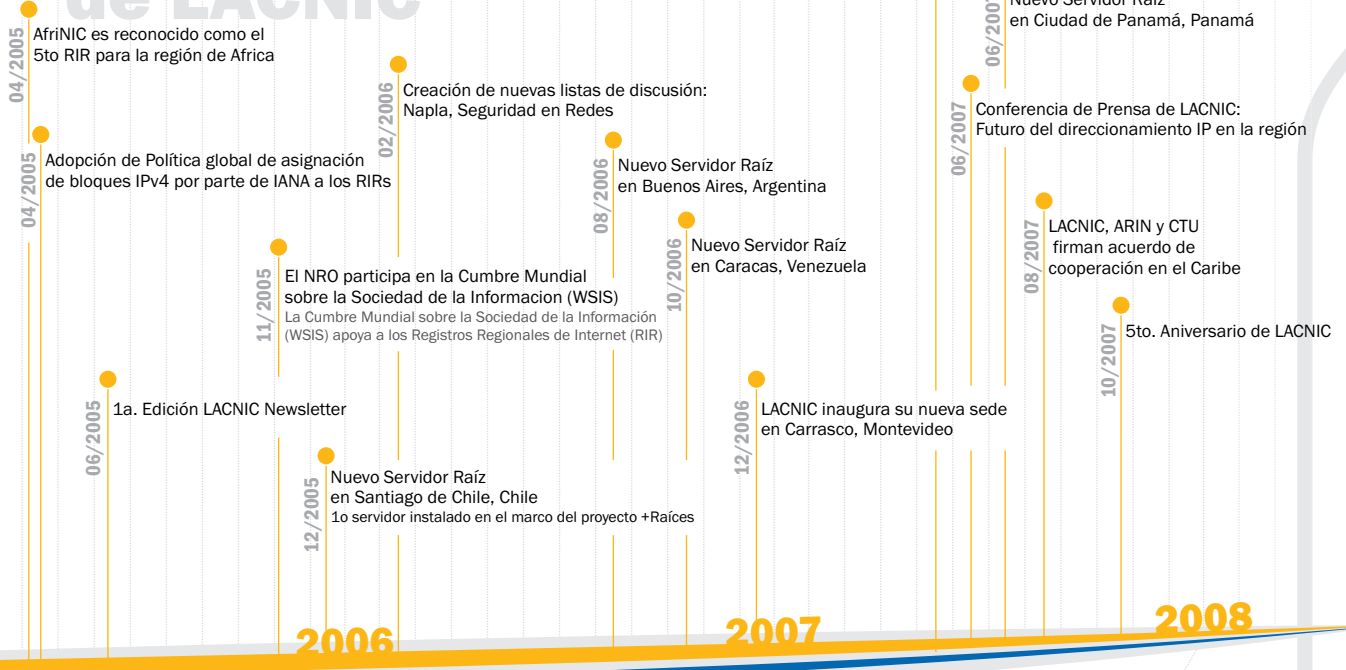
de LACNIC

04/2005
AfriNIC es reconocido como el 5to RIR para la región de Africa

04/2005
Adopción de Política global de asignación de bloques IPv4 por parte de IANA a los RIRs

06/2005
1a. Edición LACNIC Newsletter

11/2005
El NRO participa en la Cumbre Mundial sobre la Sociedad de la Informacion (WSIS)
La Cumbre Mundial sobre la Sociedad de la Información (WSIS) apoya a los Registros Regionales de Internet (RIR)

12/2005
Nuevo Servidor Raíz en Santiago de Chile, Chile
1o servidor instalado en el marco del proyecto +Raíces

02/2006
Creación de nuevas listas de discusión: Napla, Seguridad en Redes

08/2006
Nuevo Servidor Raíz en Buenos Aires, Argentina

10/2006
Nuevo Servidor Raíz en Caracas, Venezuela

12/2006
LACNIC inaugura su nueva sede en Carrasco, Montevideo

06/2007
Nuevo Servidor Raíz en Ciudad de Panamá, Panamá

06/2007
Conferencia de Prensa de LACNIC: Futuro del direccionamiento IP en la región

08/2007
LACNIC, ARIN y CTU firman acuerdo de cooperación en el Caribe

10/2007
5to. Aniversario de LACNIC

2006

2007

2008